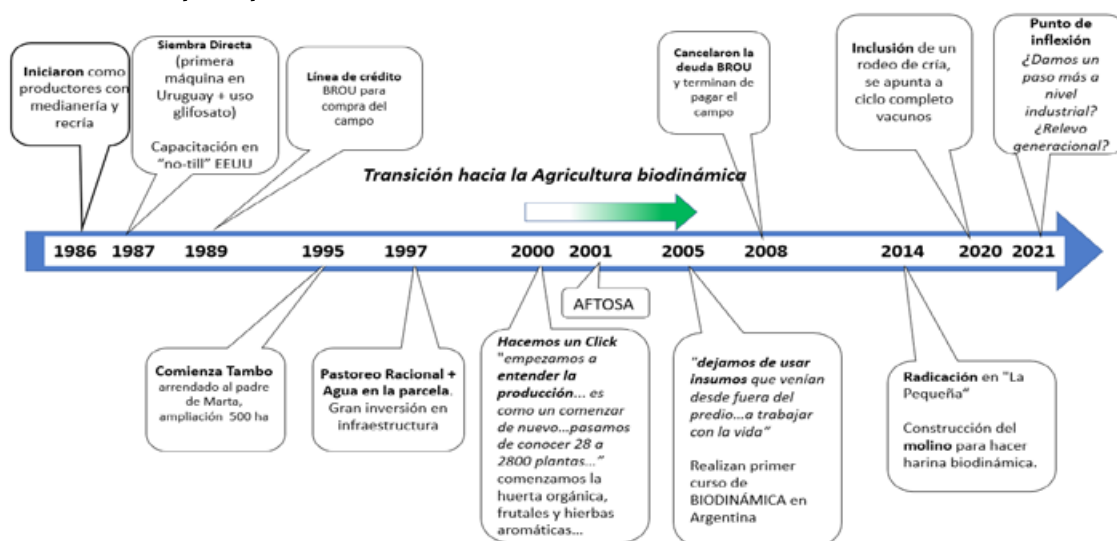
**Iniciaron** como productores con medianería y recría

**Siembra Directa** (primera máquina en Uruguay + uso glifosato)

Capacitación en "no-till" EEUU

**Línea de crédito** BROU para compra del campo

**Cancelaron la deuda BROU** y terminan de pagar el campo

**Inclusión** de un rodeo de cría, se apunta a ciclo completo vacunos

**Punto de inflexión** *¿Damos un paso más a nivel industrial? ¿Relevo generacional?*

*Transición hacia la Agricultura biodinámica*

1986 1987 1989 1995 1997 2000 2001 2005 2008 2014 2020 2021

AFTOSA

**Comienza Tambo** arrendado al padre de Marta, ampliación 500 ha

**Pastoreo Racional + Agua en la parcela**. Gran inversión en infraestructura

***Hacemos un Click*** *"empezamos a **entender la producción**... es como un comenzar de nuevo...pasamos de conocer 28 a 2800 plantas..."* comenzamos la huerta orgánica, frutales y hierbas aromáticas...

*"**dejamos de usar insumos** que venían desde fuera del predio...a trabajar con la vida"*

Realizan primer curso de BIODINÁMICA en Argentina

**Radicación** en "La Pequeña"

Construcción del **molino** para hacer harina biodinámica.